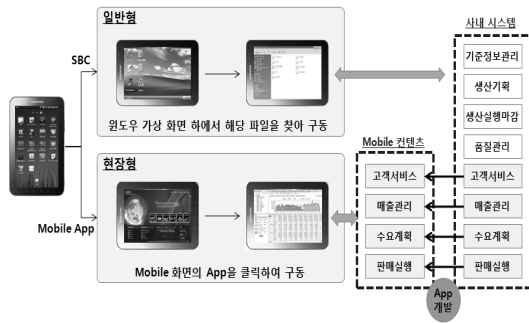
일반형

SBC

윈도우 가상 화면 하에서 해당 파일을 찾아 구동

현장형

Mobile App

Mobile 화면의 App을 클릭하여 구동

Mobile 컨텐츠

고객서비스

매출관리

수요계획

판매실행

사내 시스템

기준정보관리

생산기획

생산실행마감

품질관리

고객서비스

매출관리

수요계획

판매실행

App 개발